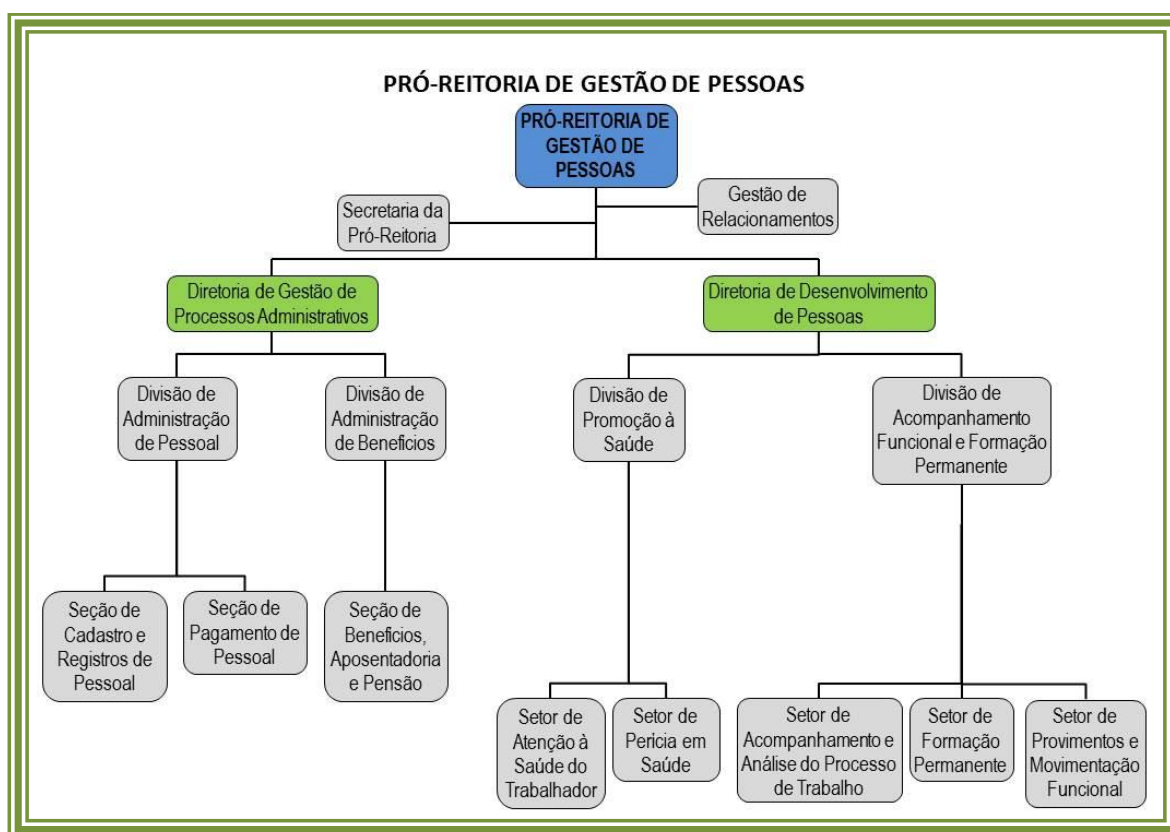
PRÓ-REITORIA DE GESTÃO DE PESSOAS

PRÓ-REITORIA DE GESTÃO DE PESSOAS

Secretaria da Pró-Reitoria

Gestão de Relacionamentos

Diretoria de Gestão de Processos Administrativos

Diretoria de Desenvolvimento de Pessoas

Divisão de Administração de Pessoal

Divisão de Administração de Benefícios

Divisão de Promoção à Saúde

Divisão de Acompanhamento Funcional e Formação Permanente

Seção de Cadastro e Registros de Pessoal

Seção de Pagamento de Pessoal

Seção de Benefícios, Aposentadoria e Pensão

Setor de Atenção à Saúde do Trabalhador

Setor de Perícia em Saúde

Setor de Acompanhamento e Análise do Processo de Trabalho

Setor de Formação Permanente

Setor de Provimentos e Movimentação Funcional